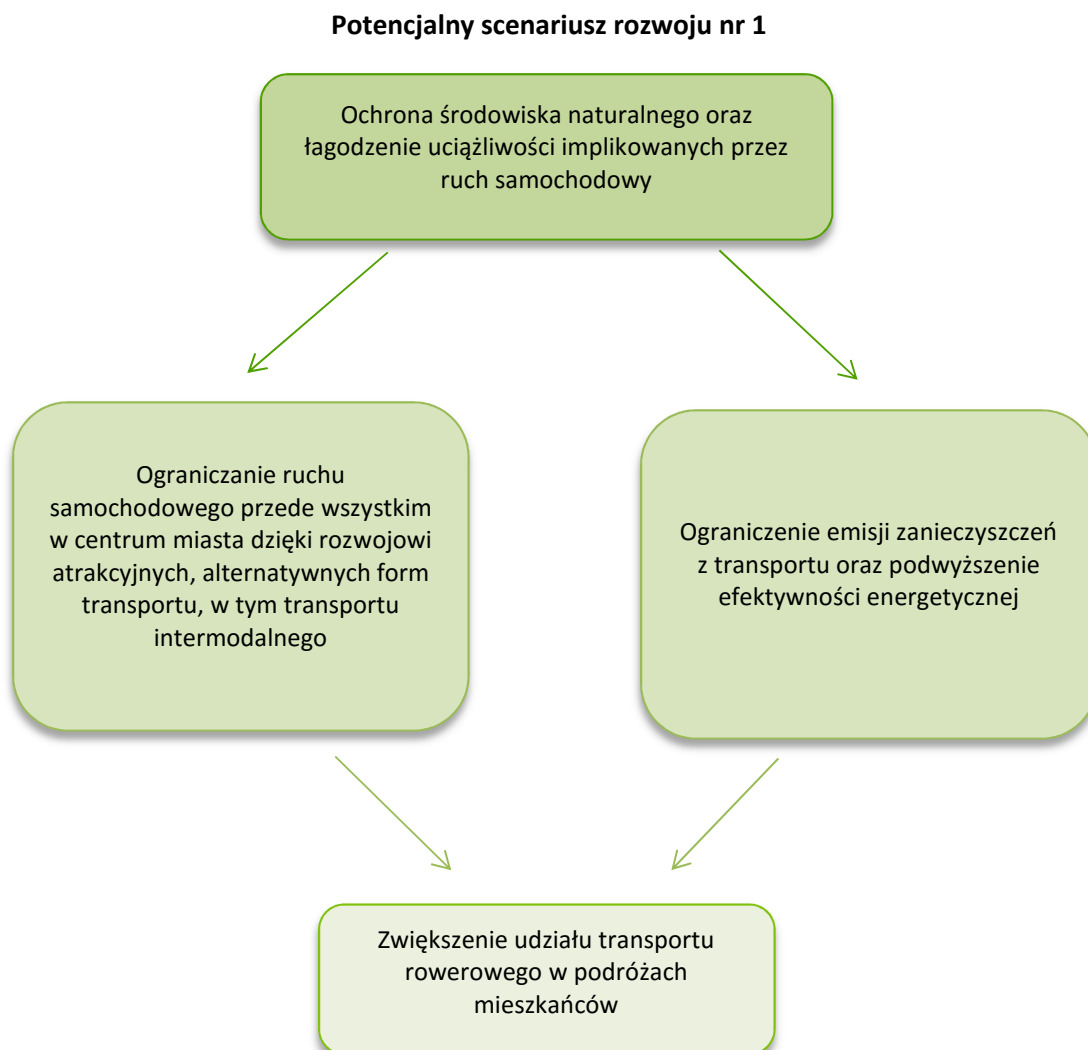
**Potencjalny scenariusz rozwoju nr 1**

Ochrona środowiska naturalnego oraz łagodzenie uciążliwości implikowanych przez ruch samochodowy

Ograniczanie ruchu samochodowego przede wszystkim w centrum miasta dzięki rozwojowi atrakcyjnych, alternatywnych form transportu, w tym transportu intermodalnego

Ograniczenie emisji zanieczyszczeń z transportu oraz podwyższenie efektywności energetycznej

Zwiększenie udziału transportu rowerowego w podróżach mieszkańców